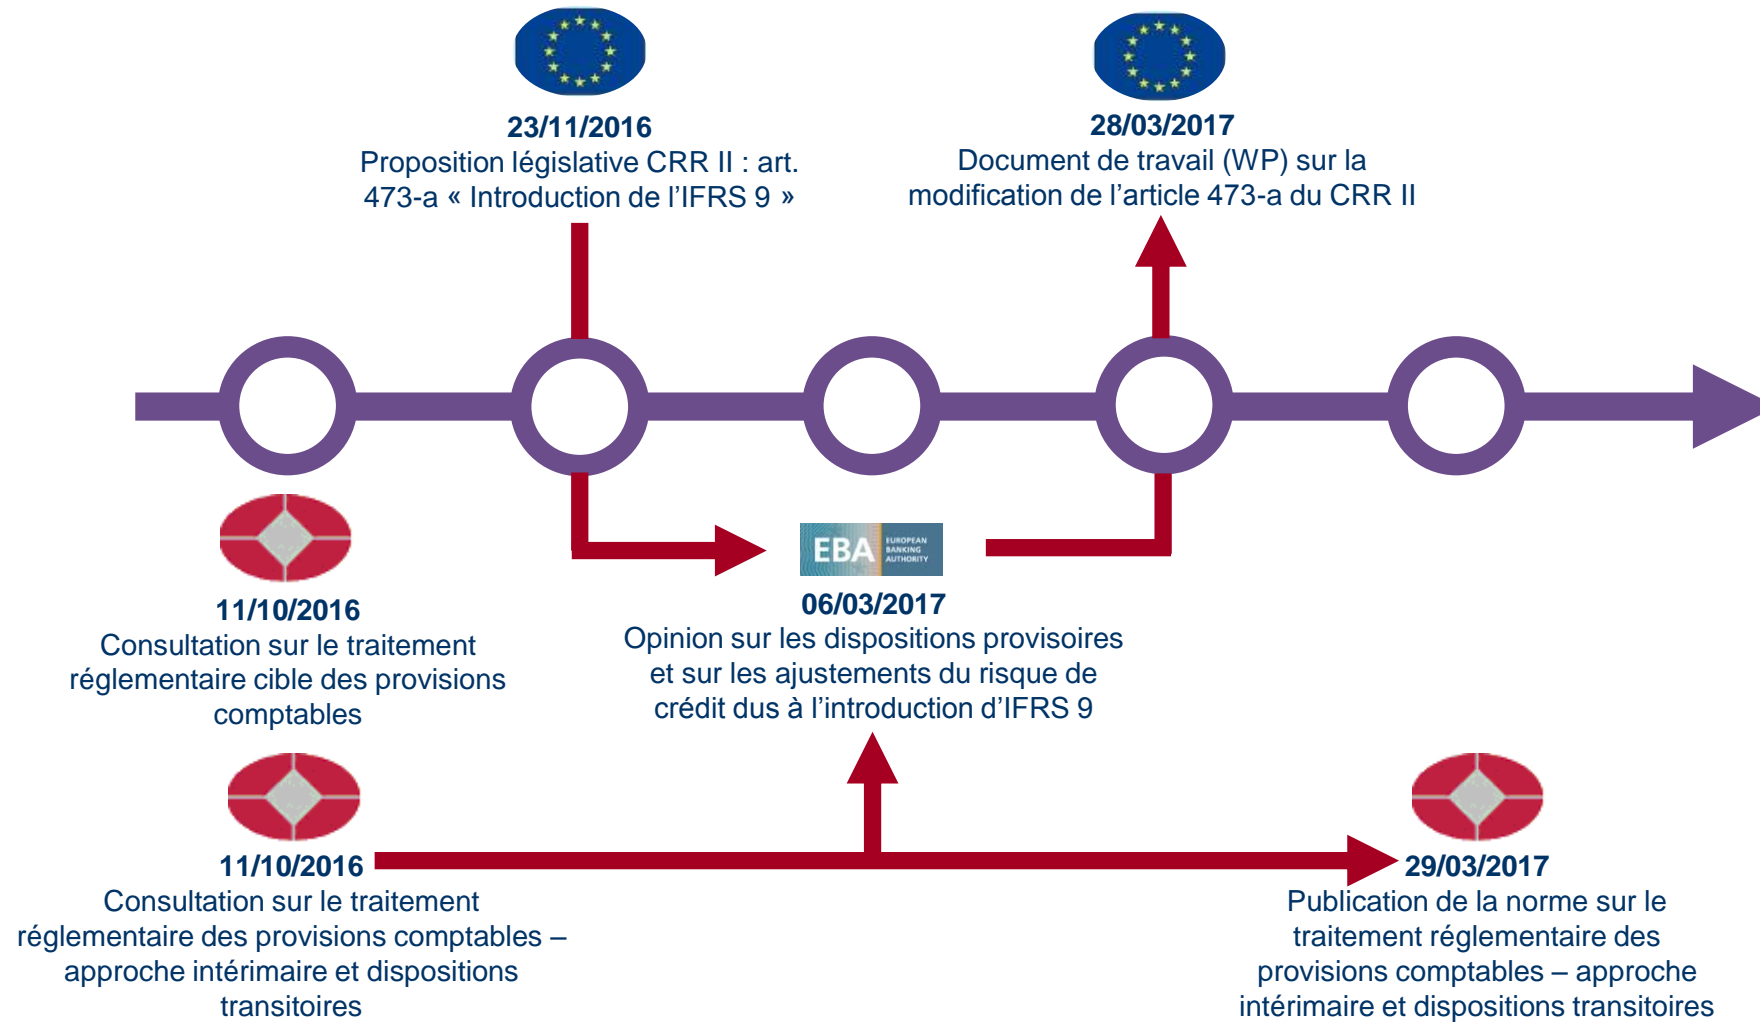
23/11/2016
Proposition législative CRR II : art. 473-a « Introduction de l'IFRS 9 »

28/03/2017
Document de travail (WP) sur la modification de l'article 473-a du CRR II

11/10/2016
Consultation sur le traitement réglementaire cible des provisions comptables

EBA EUROPEAN BANKING AUTHORITY

06/03/2017
Opinion sur les dispositions provisoires et sur les ajustements du risque de crédit dus à l'introduction d'IFRS 9

11/10/2016
Consultation sur le traitement réglementaire des provisions comptables – approche intérimaire et dispositions transitoires

29/03/2017
Publication de la norme sur le traitement réglementaire des provisions comptables – approche intérimaire et dispositions transitoires